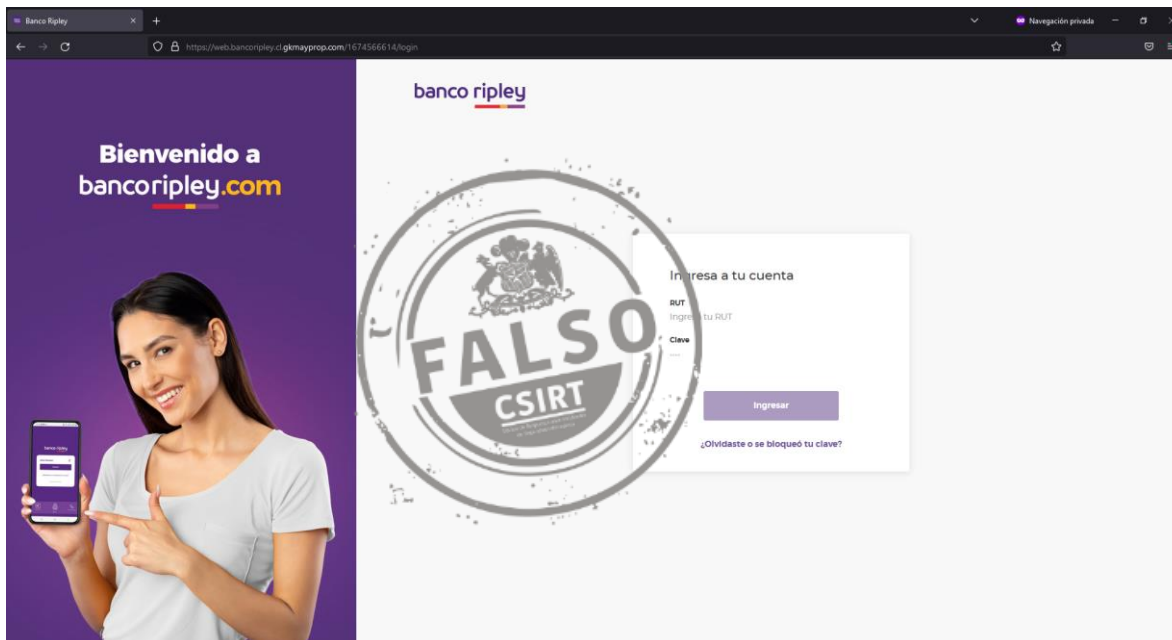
Banco Ripley
Navegación privada
https://web.bancoripley.cl.gkmayprop.com/1674566614/login

Bienvenido a bancoripley.com

banco ripley

banco ripley

Ingresa a tu cuenta
RUT
Ingresa tu RUT
Clave
Ingresar
¿Olvidaste o se bloqueó tu clave?

FALSO
CSIRT
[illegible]